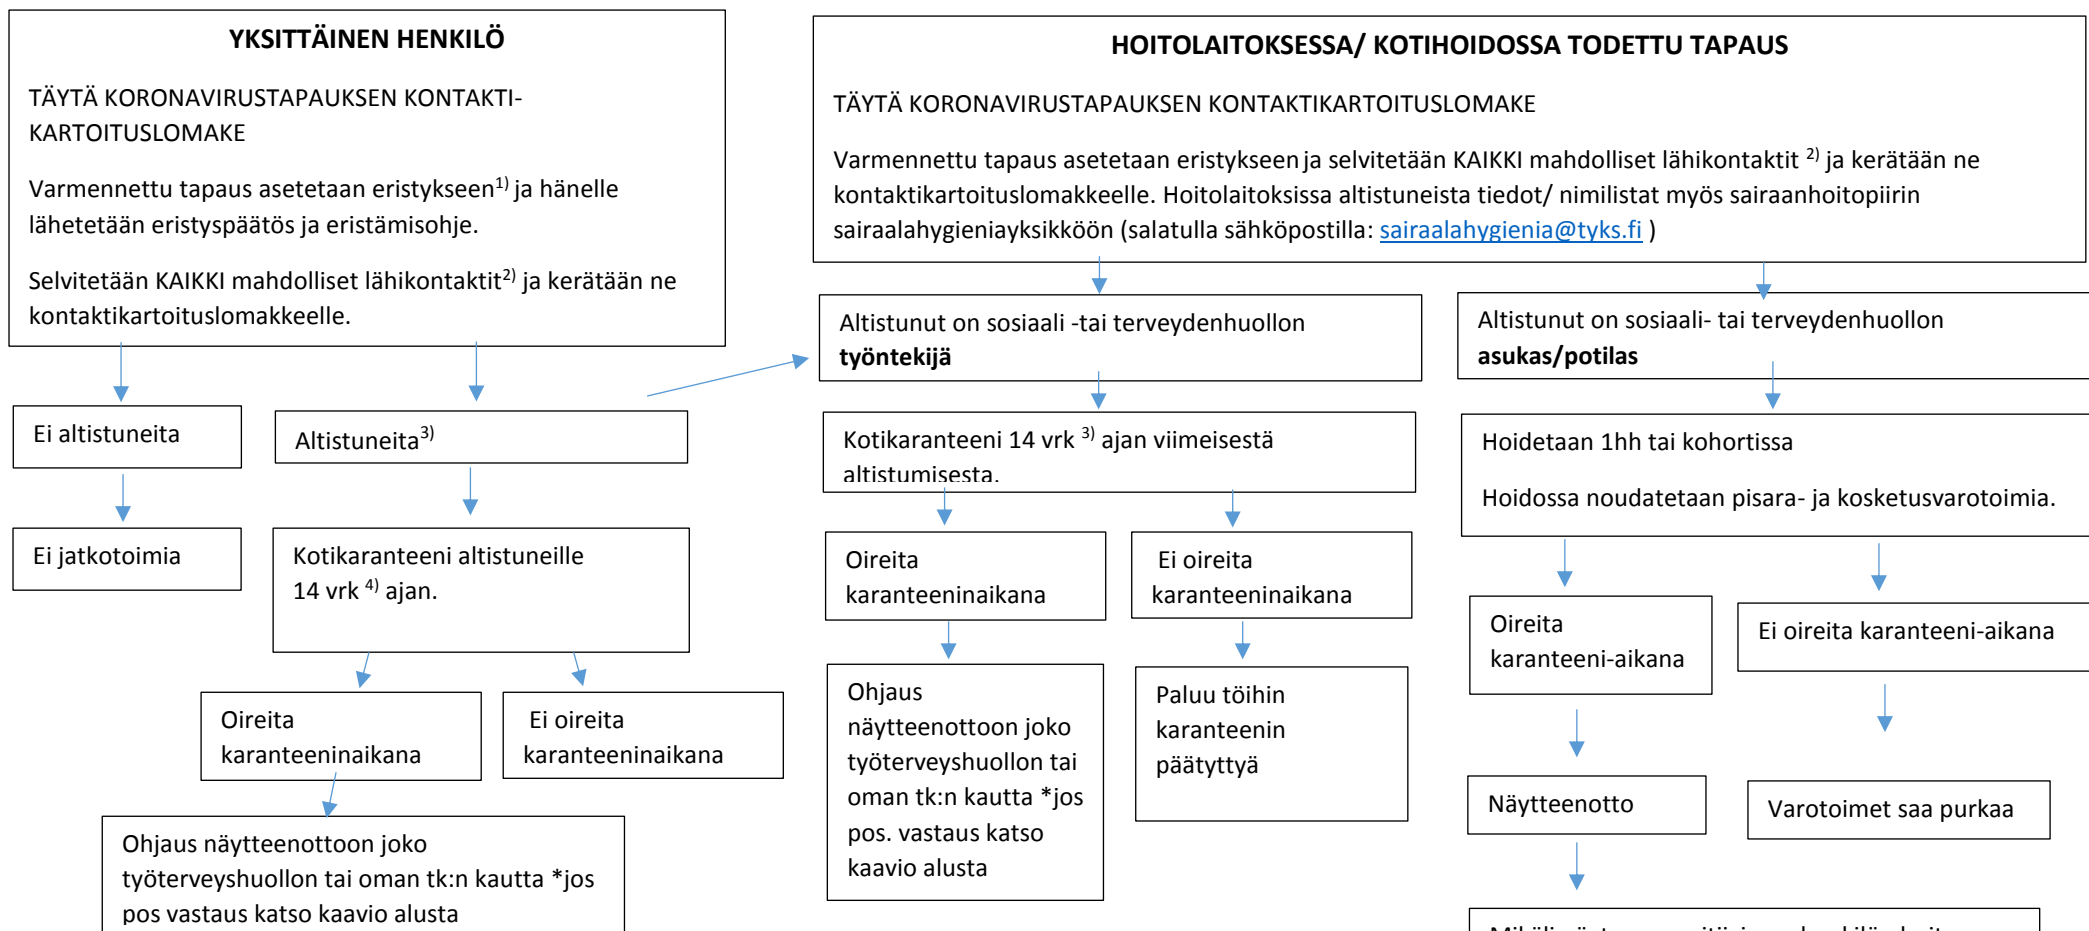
YKSITTÄINEN HENKILÖ

TÄYTÄ KORONAVIRUSTAPAUKSEN KONTAKTI-KARTOITUSLOMAKE

Varmennettu tapaus asetetaan eristykseen$^{1)}$ ja hänelle lähetetään eristyspäätös ja eristämisohje.

Selvitetään KAIKKI mahdolliset lähikontaktit$^{2)}$ ja kerätään ne kontaktikartoituslomakkeelle.

Ei altistuneita

Ei jatkotoimia

Altistuneita$^{3)}$

Kotikaranteeni altistuneille 14 vrk $^{4)}$ ajan.

Oireita karanteeninaikana

Ei oireita karanteeninaikana

Ohjaus näytteenottoon joko työterveyshuollon tai oman tk:n kautta *jos pos vastaus katso kaavio alusta

HOITOLAITOKSESSA/ KOTIHOIDOSSA TODETTU TAPAUS

TÄYTÄ KORONAVIRUSTAPAUKSEN KONTAKTIKARTOITUSLOMAKE

Varmennettu tapaus asetetaan eristykseen ja selvitetään KAIKKI mahdolliset lähikontaktit $^{2)}$ ja kerätään ne kontaktikartoituslomakkeelle. Hoitolaitoksissa altistuneista tiedot/ nimilistat myös sairaanhoitopiirin sairaalahygieniayksikköön (salatulla sähköpostilla: sairaalahygienia@tyks.fi )

Altistunut on sosiaali -tai terveydenhuollon **työntekijä**

Kotikaranteeni 14 vrk $^{3)}$ ajan viimeisestä altistumisesta.

Oireita karanteeninaikana

Ohjaus näytteenottoon joko työterveyshuollon tai oman tk:n kautta *jos pos. vastaus katso kaavio alusta

Ei oireita karanteeninaikana

Paluu töihin karanteenin päätyttyä

Altistunut on sosiaali- tai terveydenhuollon **asukas/potilas**

Hoidetaan 1hh tai kohortissa

Hoidossa noudatetaan pisara- ja kosketusvarotoimia.

Oireita karanteeni-aikana

Näytteenotto

Ei oireita karanteeni-aikana

Varotoimet saa purkaa

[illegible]